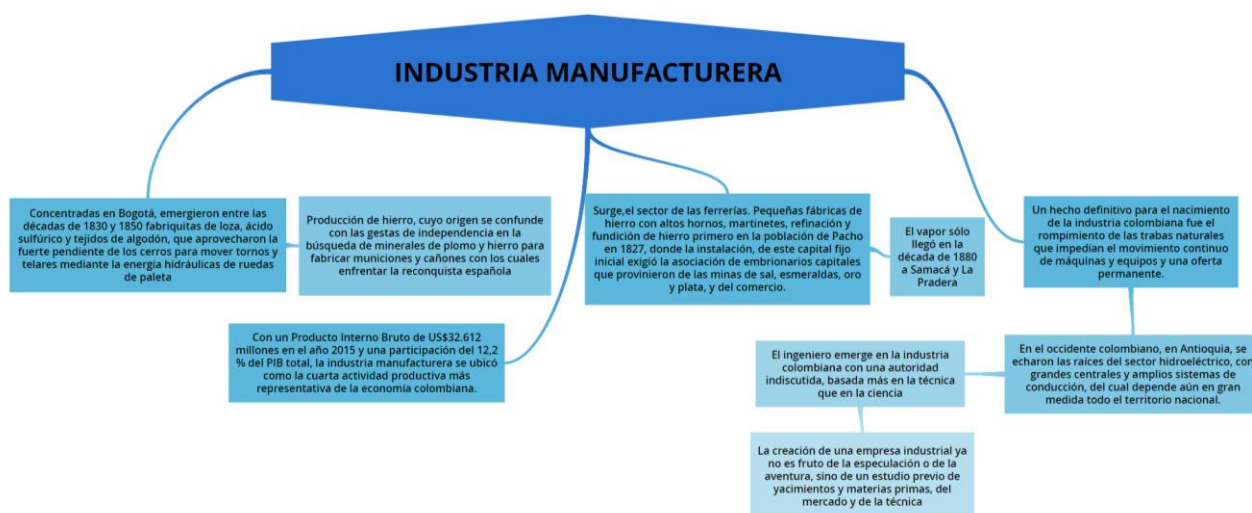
INDUSTRIA MANUFACTURERA

Concentradas en Bogotá, emergieron entre las décadas de 1830 y 1850 fabriquitas de loza, ácido sulfúrico y tejidos de algodón, que aprovecharon la fuerte pendiente de los cerros para mover tornos y telares mediante la energía hidráulicas de ruedas de paleta

Producción de hierro, cuyo origen se confunde con las gestas de independencia en la búsqueda de minerales de plomo y hierro para fabricar municiones y cañones con los cuales enfrentar la reconquista española

Con un Producto Interno Bruto de US$32.612 millones en el año 2015 y una participación del 12,2 % del PIB total, la industria manufacturera se ubicó como la cuarta actividad productiva más representativa de la economía colombiana.

Surge,el sector de las ferrerías. Pequeñas fábricas de hierro con altos hornos, martinetes, refinación y fundición de hierro primero en la población de Pacho en 1827, donde la instalación, de este capital fijo inicial exigió la asociación de embrionarios capitales que provinieron de las minas de sal, esmeraldas, oro y plata, y del comercio.

El vapor sólo llegó en la década de 1880 a Samacá y La Pradera

Un hecho definitivo para el nacimiento de la industria colombiana fue el rompimiento de las trabas naturales que impedían el movimiento continuo de máquinas y equipos y una oferta permanente.

En el occidente colombiano, en Antioquia, se echaron las raíces del sector hidroeléctrico, con grandes centrales y amplios sistemas de conducción, del cual depende aún en gran medida todo el territorio nacional.

El ingeniero emerge en la industria colombiana con una autoridad indiscutida, basada más en la técnica que en la ciencia

La creación de una empresa industrial ya no es fruto de la especulación o de la aventura, sino de un estudio previo de yacimientos y materias primas, del mercado y de la técnica